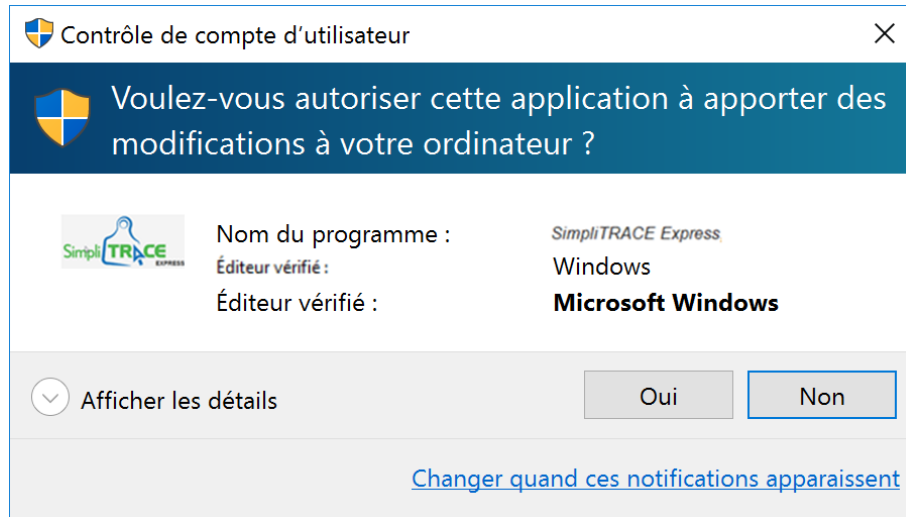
Contrôle de compte d’utilisateur

Voulez-vous autoriser cette application à apporter des modifications à votre ordinateur ?

SimpliTRACE EXPRESS

Nom du programme : SimpliTRACE Express
Éditeur vérifié : Windows
Éditeur vérifié : Microsoft Windows

Afficher les détails

Oui

Non

Changer quand ces notifications apparaissent